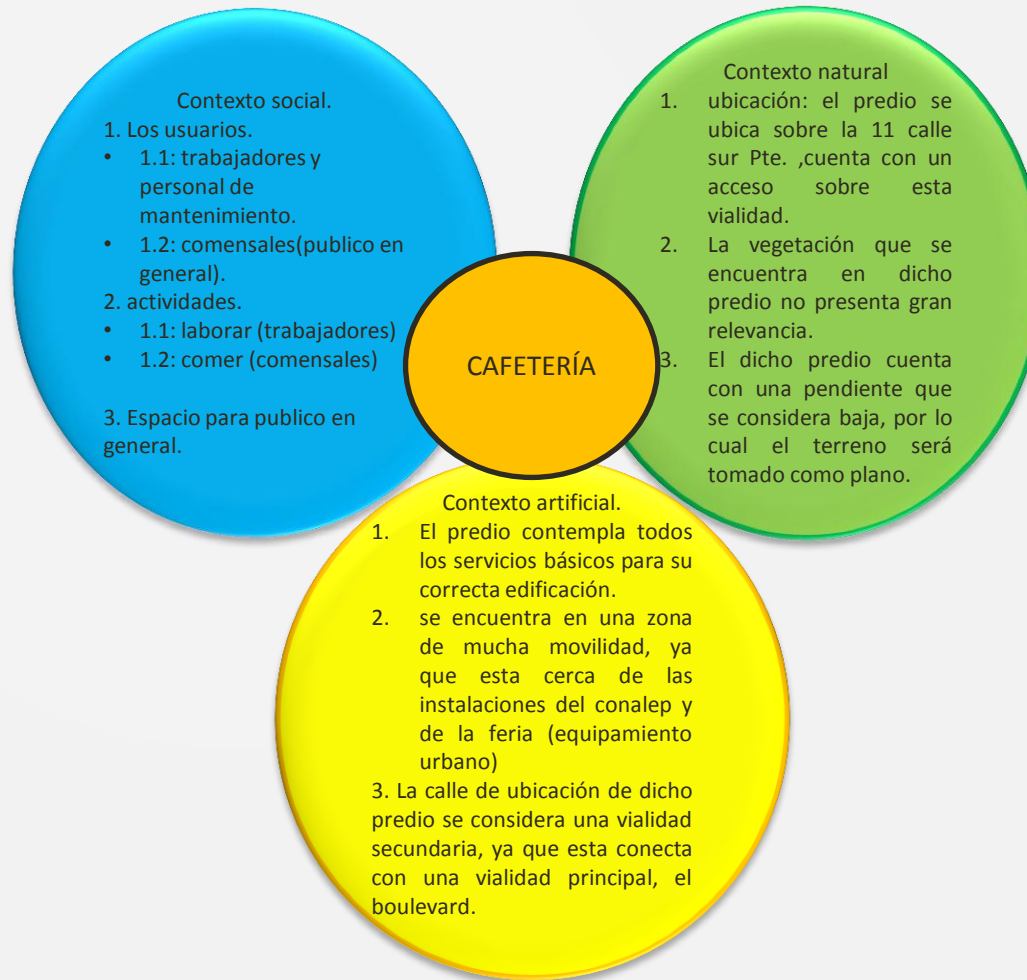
Contexto social.
1. Los usuarios.
• 1.1: trabajadores y personal de mantenimiento.
• 1.2: comensales(publico en general).
2. actividades.
• 1.1: laborar (trabajadores)
• 1.2: comer (comensales)

3. Espacio para publico en general.

CAFETERÍA

Contexto natural
1. ubicación: el predio se ubica sobre la 11 calle sur Pte. ,cuenta con un acceso sobre esta vialidad.
2. La vegetación que se encuentra en dicho predio no presenta gran relevancia.
3. El dicho predio cuenta con una pendiente que se considera baja, por lo cual el terreno será tomado como plano.

Contexto artificial.
1. El predio contempla todos los servicios básicos para su correcta edificación.
2. se encuentra en una zona de mucha movilidad, ya que esta cerca de las instalaciones del conalep y de la feria (equipamiento urbano)
3. La calle de ubicación de dicho predio se considera una vialidad secundaria, ya que esta conecta con una vialidad principal, el boulevard.